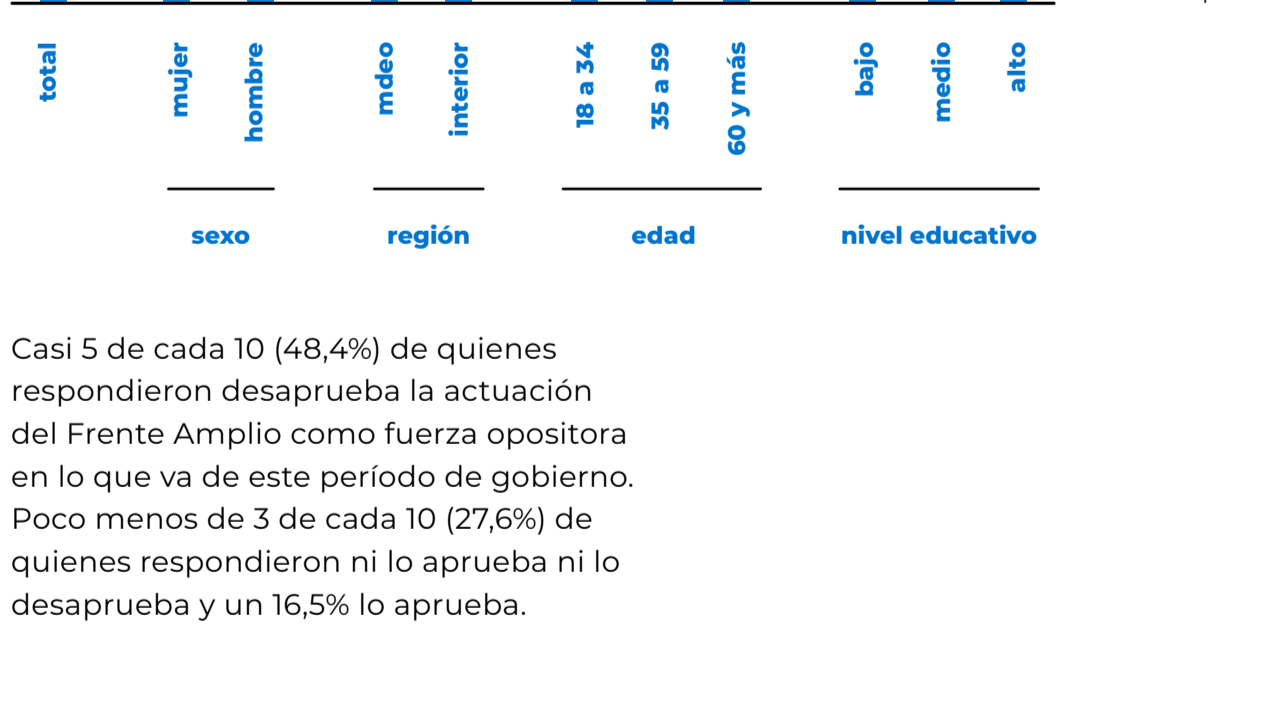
total
mujer
hombre
mdeo
interior
18 a 34
35 a 59
60 y más
bajo
medio
alto

sexo
región
edad
nivel educativo

Casi 5 de cada 10 (48,4%) de quienes respondieron desaprueba la actuación del Frente Amplio como fuerza opositora en lo que va de este período de gobierno. Poco menos de 3 de cada 10 (27,6%) de quienes respondieron ni lo aprueba ni lo desaprueba y un 16,5% lo aprueba.